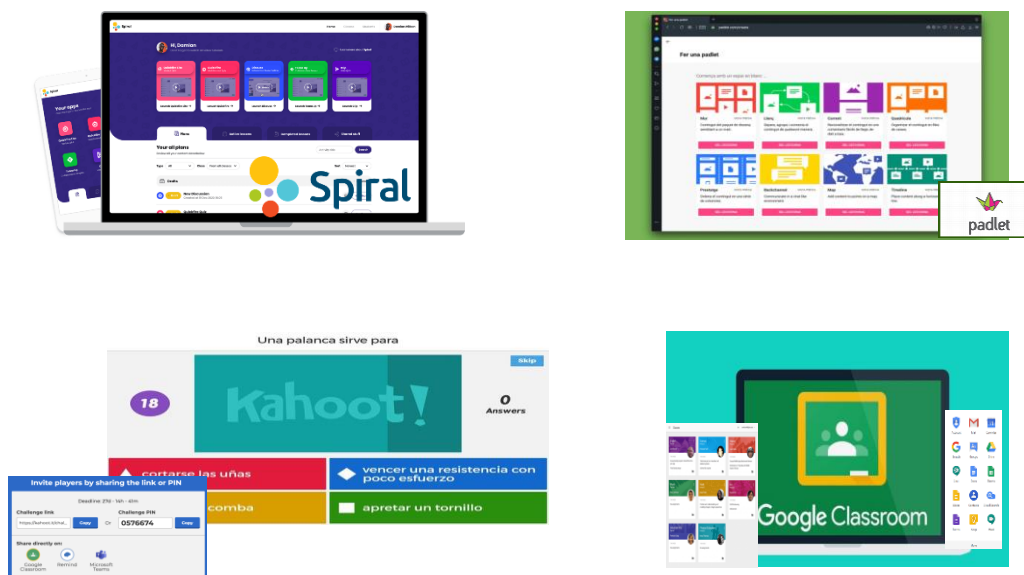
Spiral
Hi, Damian
Your apps
Your all plans
Spiral

Por una padlet
padlet

Una palanca sirve para
Skip
18
Kahoot!
0
Answers
cortarse las uñas
vencer una resistencia con poco esfuerzo
comba
apretar un tornillo
Invite players by sharing the link or PIN
Deadline: 21d : 1eh : 4lm
Challenge link
Copy
Or
Challenge PIN
0576674
Copy
Share directly on
Google Classroom
Remind
Microsoft Teams

Google Classroom